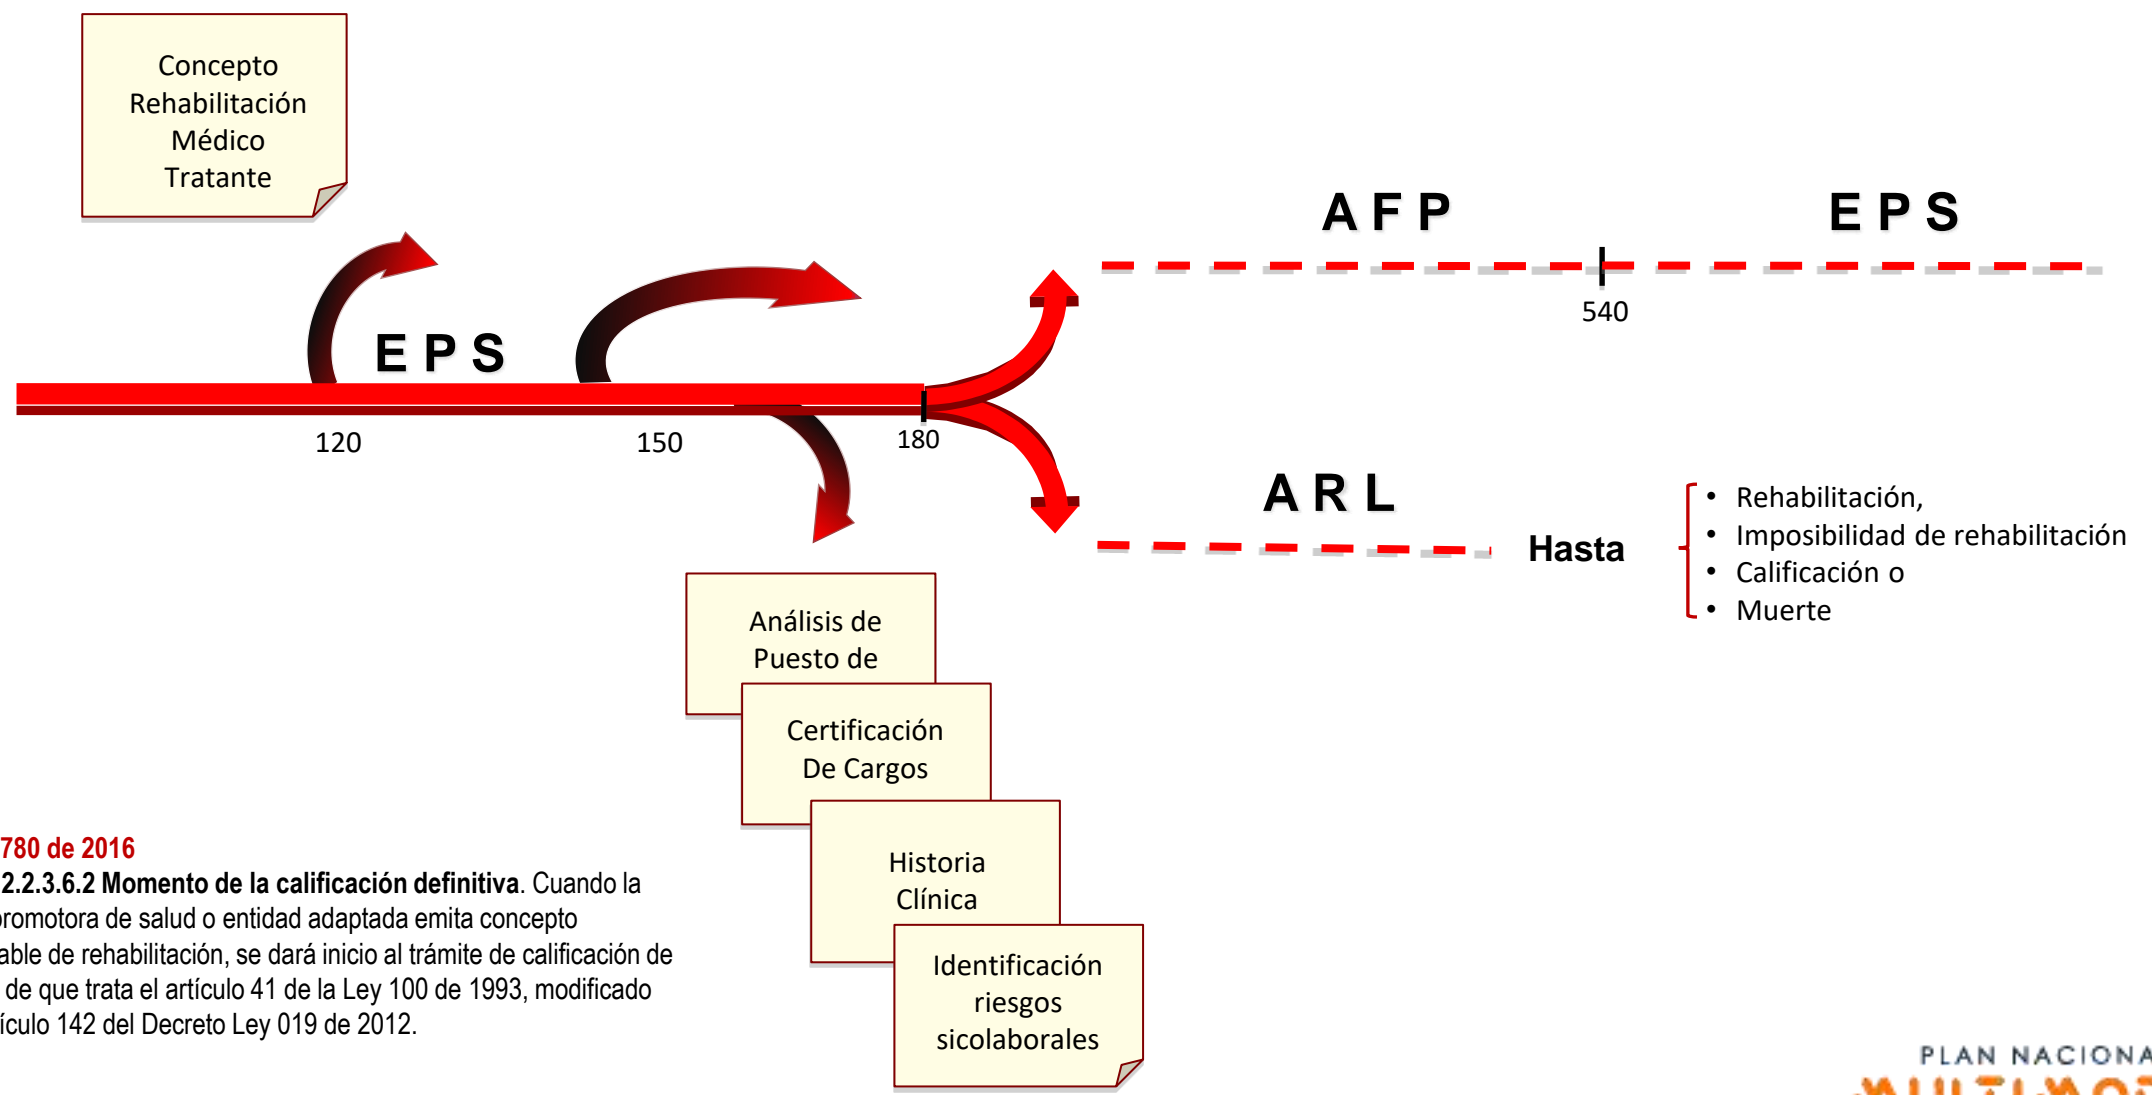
Concepto Rehabilitación Médico Tratante

E P S

120

150

180

A F P

E P S

540

A R L

Hasta

- Rehabilitación,
- Imposibilidad de rehabilitación
- Calificación o
- Muerte

Análisis de Puesto de

Certificación De Cargos

Historia Clínica

Identificación riesgos sicolaborales

780 de 2016
2.2.3.6.2 Momento de la calificación definitiva. Cuando la promotora de salud o entidad adaptada emita concepto able de rehabilitación, se dará inicio al trámite de calificación de de que trata el artículo 41 de la Ley 100 de 1993, modificado ículo 142 del Decreto Ley 019 de 2012.

PLAN NACIONA
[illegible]